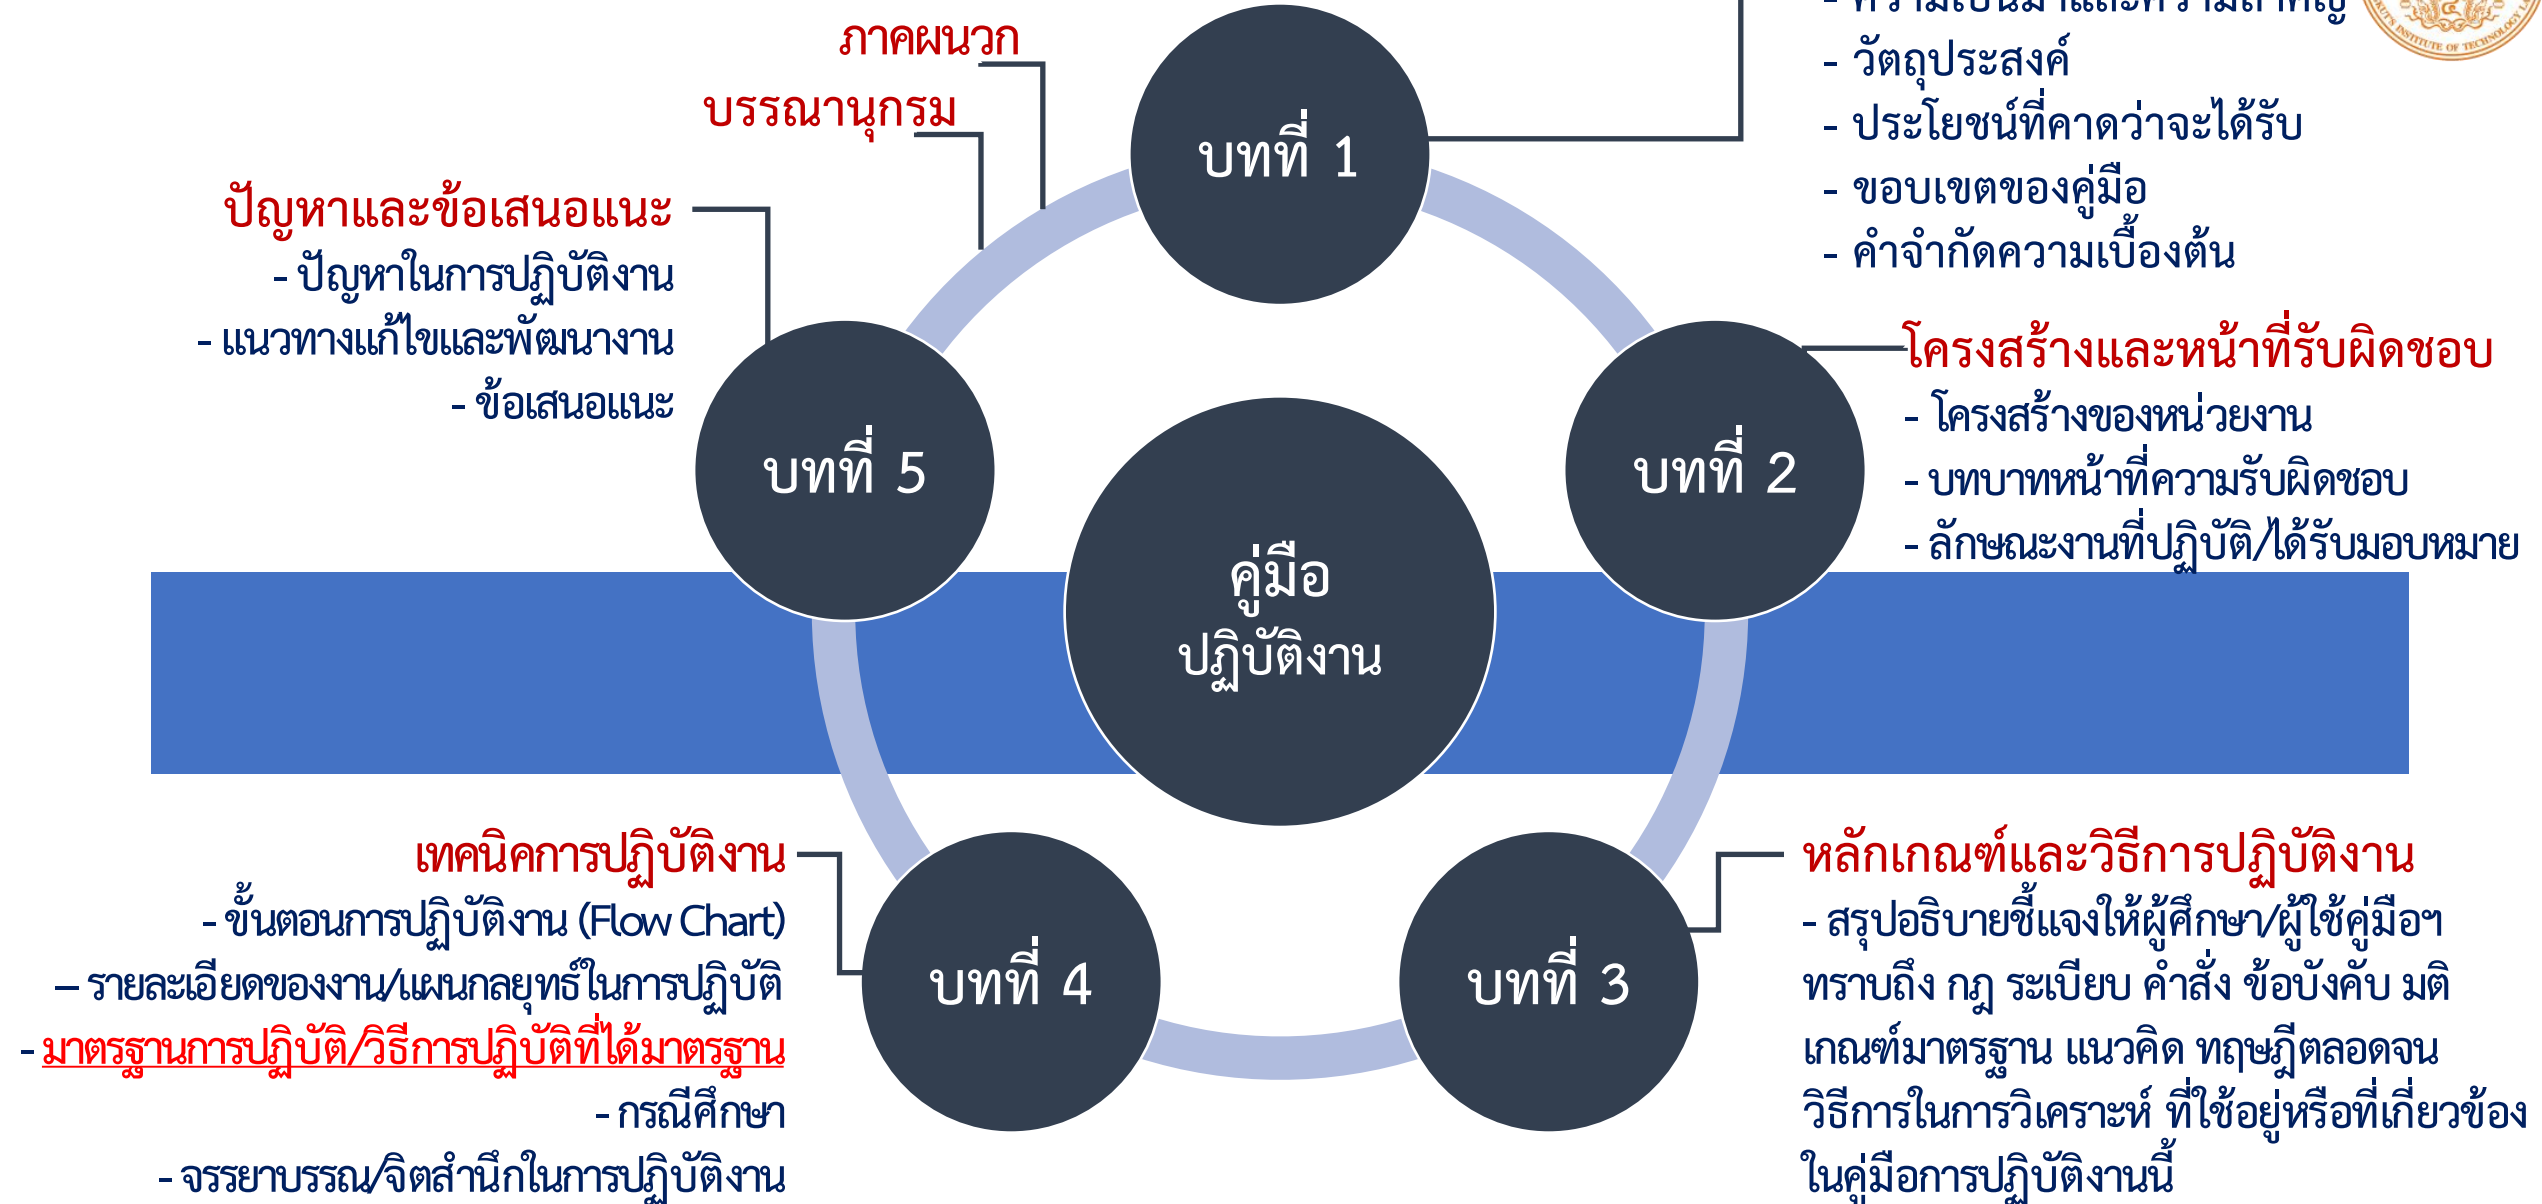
ภาคผนวก
บรรณานุกรม

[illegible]
- วัตถุประสงค์
- ประโยชน์ที่คาดว่าจะได้รับ
- ขอบเขตของคู่มือ
- คำจำกัดความเบื้องต้น

บทที่ 1

ปัญหาและข้อเสนอแนะ
- ปัญหาในการปฏิบัติงาน
- แนวทางแก้ไขและพัฒนางาน
- ข้อเสนอแนะ

บทที่ 5

โครงสร้างและหน้าที่รับผิดชอบ
- โครงสร้างของหน่วยงาน
- บทบาทหน้าที่ความรับผิดชอบ
- ลักษณะงานที่ปฏิบัติ/ได้รับมอบหมาย

บทที่ 2

คู่มือ
ปฏิบัติงาน

เทคนิคการปฏิบัติงาน
- ขั้นตอนการปฏิบัติงาน (Flow Chart)
– รายละเอียดของงาน/แผนกลยุทธ์ในการปฏิบัติ
- มาตรฐานการปฏิบัติ/วิธีการปฏิบัติที่ได้มาตรฐาน
- กรณีศึกษา
- จรรยาบรรณ/จิตสำนึกในการปฏิบัติงาน

บทที่ 4

บทที่ 3

หลักเกณฑ์และวิธีการปฏิบัติงาน
- สรุปอธิบายชี้แจงให้ผู้ศึกษา/ผู้ใช้คู่มือฯ ทราบถึง กฎ ระเบียบ คำสั่ง ข้อบังคับ มติ เกณฑ์มาตรฐาน แนวคิด ทฤษฎีตลอดจน วิธีการในการวิเคราะห์ ที่ใช้อยู่หรือที่เกี่ยวข้อง ในคู่มือการปฏิบัติงานนี้